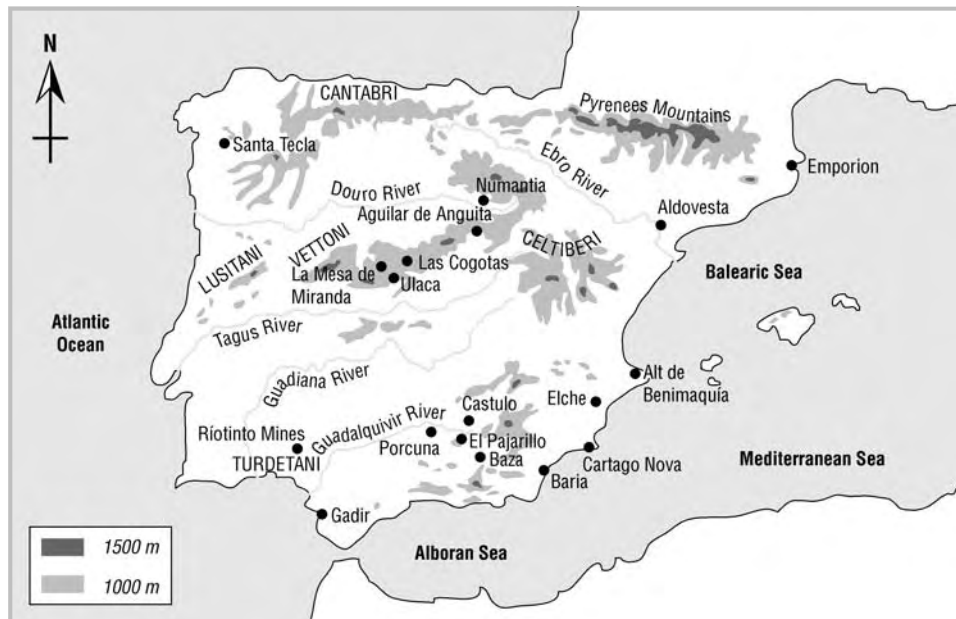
N

CANTABRI

Pyrenees Mountains

Santa Tecla

Ebro River

Emporion

Douro River

Numantia

Aguilar de Anguita

Aldovesta

LUSITANI

VETTONI

CELTIBERI

Las Cogotas

La Mesa de Miranda

Ulaca

Balearic Sea

Atlantic Ocean

Tagus River

Guadiana River

Alt de Benimaquia

Elche

Castulo

Guadalquivir River

Ríotinto Mines

Porcuna

El Pajarillo

TURDETANI

Baza

Cartago Nova

Baria

Mediterranean Sea

Gadir

Alboran Sea

1500 m

1000 m